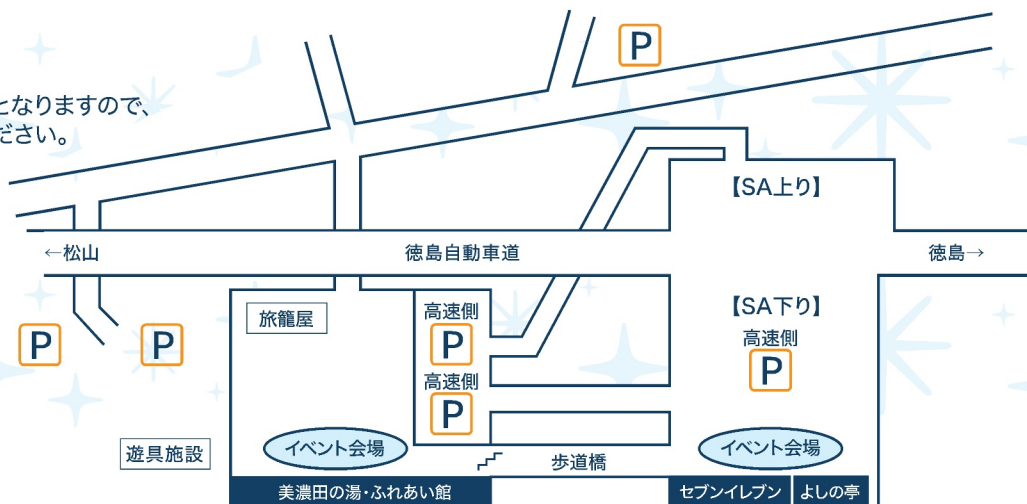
となりますので、
ださい。

P

【SA上り】

←松山

徳島自動車道

徳島→

【SA下り】

旅籠屋

高速側
P

高速側
P

高速側
P

P

P

遊具施設

イベント会場

歩道橋

イベント会場

美濃田の湯・ふれあい館

セブンイレブン

よしの亭